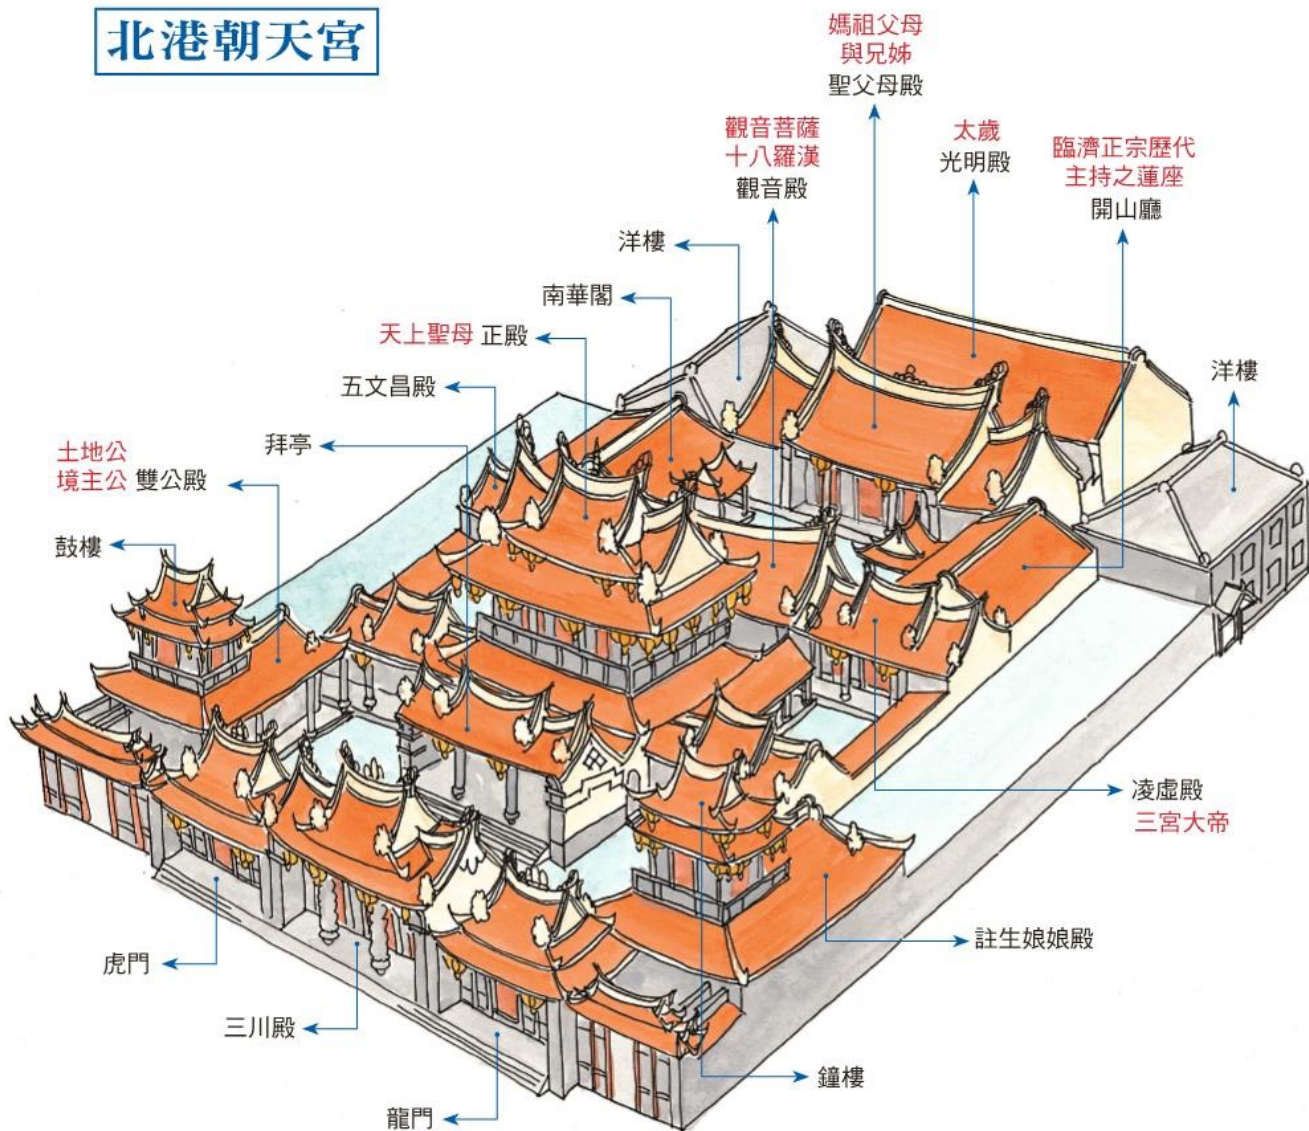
北港朝天宮

媽祖父母
與兄姊
聖父母殿

觀音菩薩
十八羅漢
觀音殿

太歲
光明殿

臨濟正宗歷代
主持之蓮座
開山廳

洋樓

南華閣

天上聖母 正殿

五文昌殿

洋樓

拜亭

土地公
境主公 雙公殿

鼓樓

凌虛殿
三宮大帝

註生娘娘殿

虎門

三川殿

鐘樓

龍門